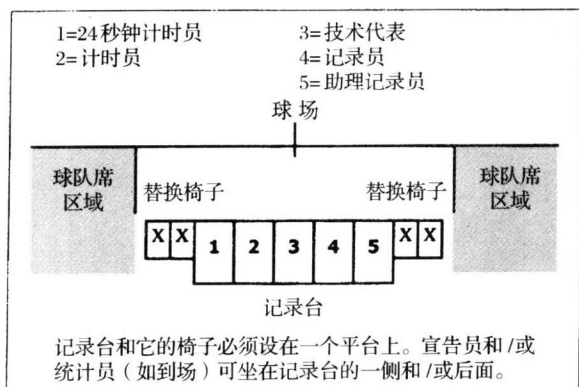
1=24秒钟计时员
2=计时员

3=技术代表
4=记录员
5=助理记录员

球场

球队席区域

替换椅子

替换椅子

球队席区域

X X 1 2 3 4 5 X X

记录台

记录台和它的椅子必须设在一个平台上。宣告员和/或统计员（如到场）可坐在记录台的一侧和/或后面。